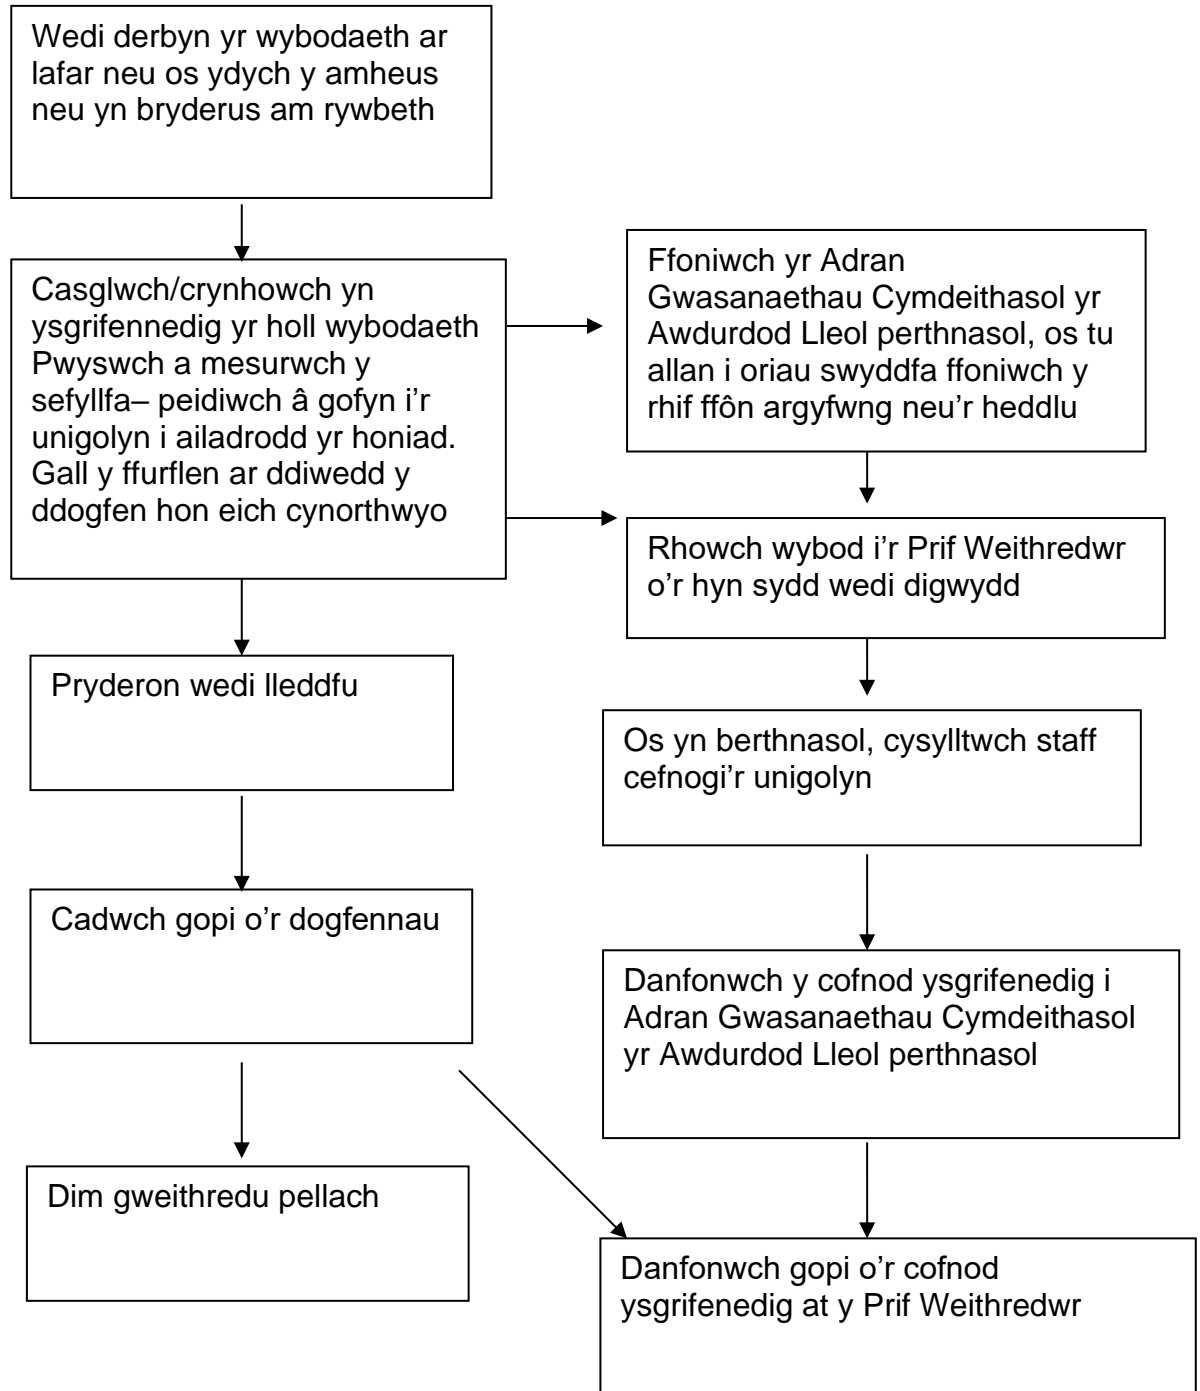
Wedi derbyn yr wybodaeth ar lafar neu os ydych y amheus neu yn bryderus am rywbeth

Casglwch/crynhowch yn ysgrifennedig yr holl wybodaeth Pwyswch a mesurwch y sefyllfa– peidiwch â gofyn i'r unigolyn i ailadrodd yr honiad. Gall y ffurflen ar ddiwedd y ddogfen hon eich cynorthwyo

Ffoniwch yr Adran Gwasanaethau Cymdeithasol yr Awdurdod Lleol perthnasol, os tu allan i oriau swyddfa ffoniwch y rhif ffôn argyfwng neu'r heddlu

Rhowch wybod i'r Prif Weithredwr o'r hyn sydd wedi digwydd

Pryderon wedi lleddfu

Os yn berthnasol, cysylltwch staff cefnogi'r unigolyn

Cadwch gopi o'r dogfennau

Danfonwch y cofnod ysgrifenedig i Adran Gwasanaethau Cymdeithasol yr Awdurdod Lleol perthnasol

Dim gweithredu pellach

Danfonwch gopi o'r cofnod ysgrifenedig at y Prif Weithredwr